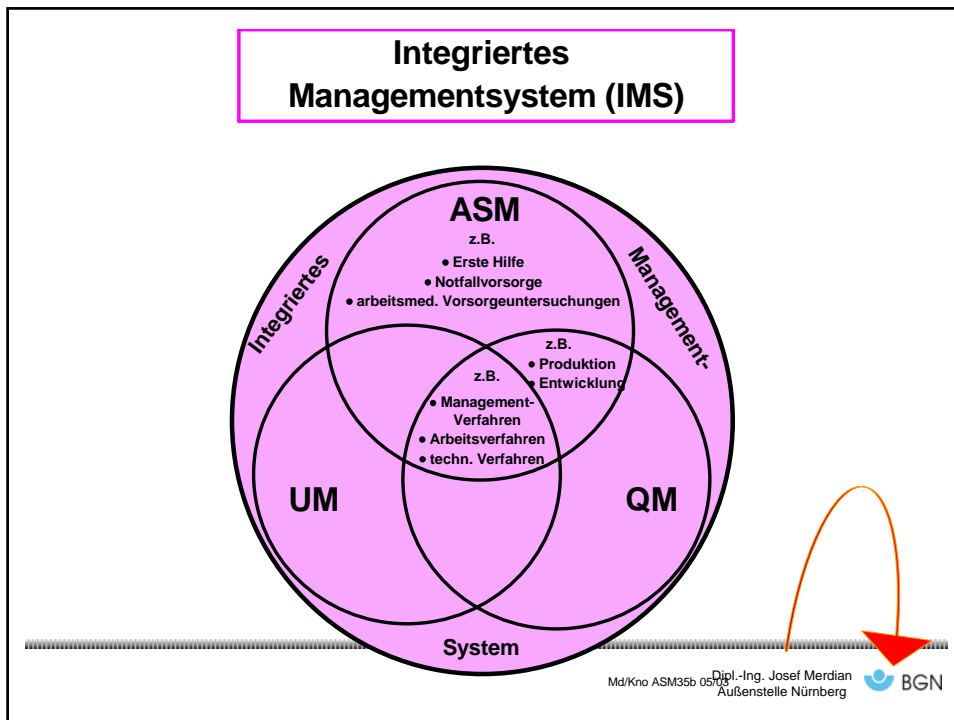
Integriertes Managementsystem (IMS)

Integriertes

Management-

ASM

z.B.

• Erste Hilfe

• Notfallvorsorge

• arbeitsmed. Vorsorgeuntersuchungen

z.B.

• Produktion

• Entwicklung

z.B.

• Management-Verfahren

• Arbeitsverfahren

• techn. Verfahren

UM

QM

System

Md/Kno ASM35b 05/03

Dipl.-Ing. Josef Merdian
Außenstelle Nürnberg

BGN